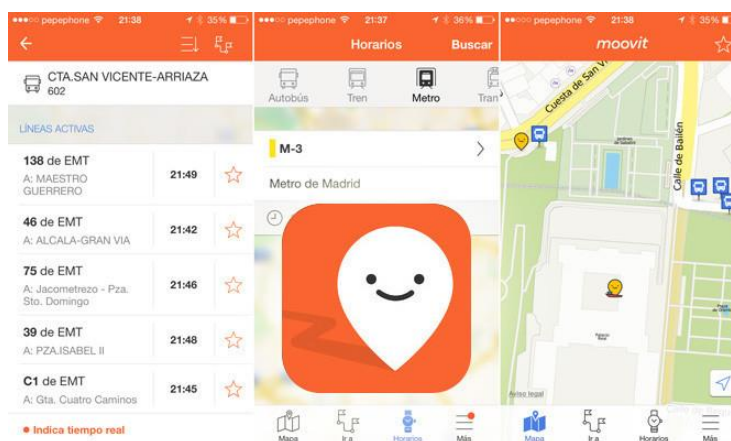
●●●○○ pepephone 21:38 35%

CTA.SAN VICENTE-ARRIAZA
602

LÍNEAS ACTIVAS

| | | |
|---|---|---|
| **138** de EMT A: MAESTRO GUERRERO | 21:49 | ☆ |
| **46** de EMT A: ALCALA-GRAN VIA | 21:42 | ☆ |
| **75** de EMT A: Jacometrezo - Pza. Sto. Domingo | 21:46 | ☆ |
| **39** de EMT A: PZA.ISABEL II | 21:48 | ☆ |
| **C1** de EMT A: Gta. Cuatro Caminos | 21:45 | ☆ |

● Indica tiempo real

●●●○○ pepephone 21:37 36%

Horarios Buscar

Autobús Tren Metro Tran

M-3

Metro de Madrid

Mapa Ir a Horarios Más

●●●○○ pepephone 21:38 35%

moovit

Cuesta de San V

Calle de Bailén

Aviso legal

Mapa Ir a Horarios Más